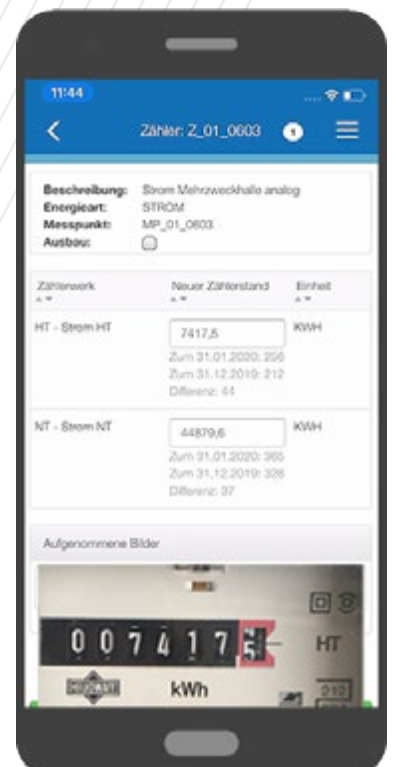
11:44

Zähler: Z_01_0603

1

Beschreibung: Strom Mehrzweckhalle analog
Energieart: STROM
Messpunkt: MP_01_0603
Ausbau:

| Zählerwerk | Neuer Zählerstand | Einheit |
|---|---|---|
| HT - Strom HT | 7417,5<br>Zum 31.01.2020: 256<br>Zum 31.12.2019: 212<br>Differenz: 44 | KWH |
| NT - Strom NT | 44879,6<br>Zum 31.01.2020: 365<br>Zum 31.12.2019: 328<br>Differenz: 37 | KWH |

Aufgenommene Bilder

0 0 7 4 1 7 5
HT
kWh
212